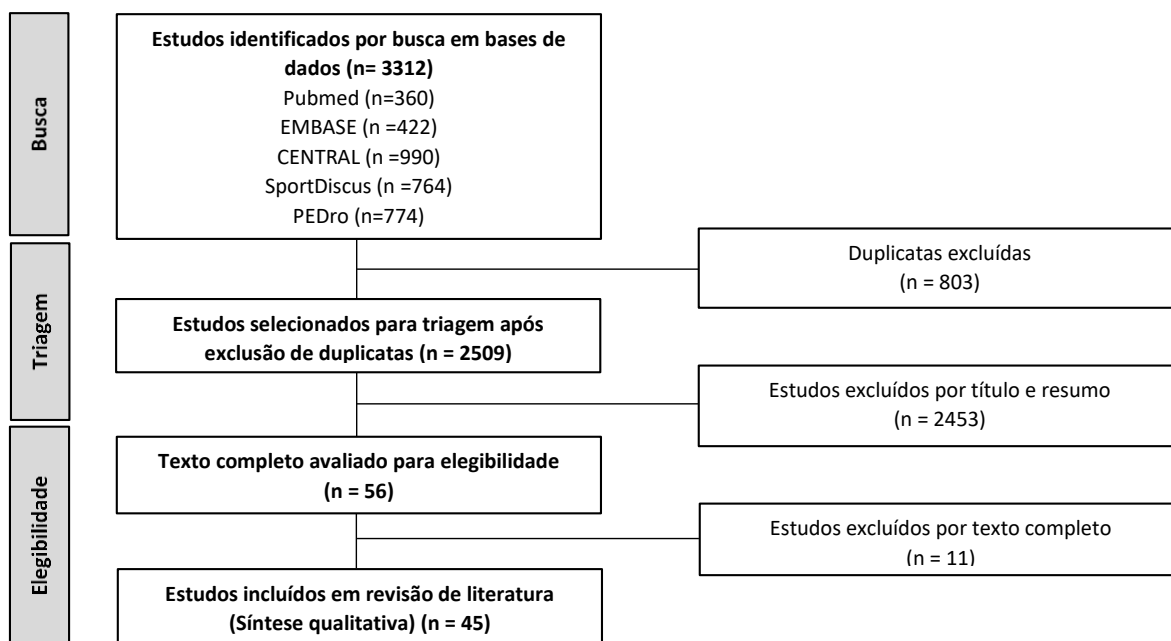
Busca

Estudos identificados por busca em bases de dados (n= 3312)
Pubmed (n=360)
EMBASE (n =422)
CENTRAL (n =990)
SportDiscus (n =764)
PEDro (n=774)

Duplicatas excluídas
(n = 803)

Triagem

Estudos selecionados para triagem após exclusão de duplicatas (n = 2509)

Estudos excluídos por título e resumo
(n = 2453)

Elegibilidade

Texto completo avaliado para elegibilidade
(n = 56)

Estudos excluídos por texto completo
(n = 11)

Estudos incluídos em revisão de literatura
(Síntese qualitativa) (n = 45)